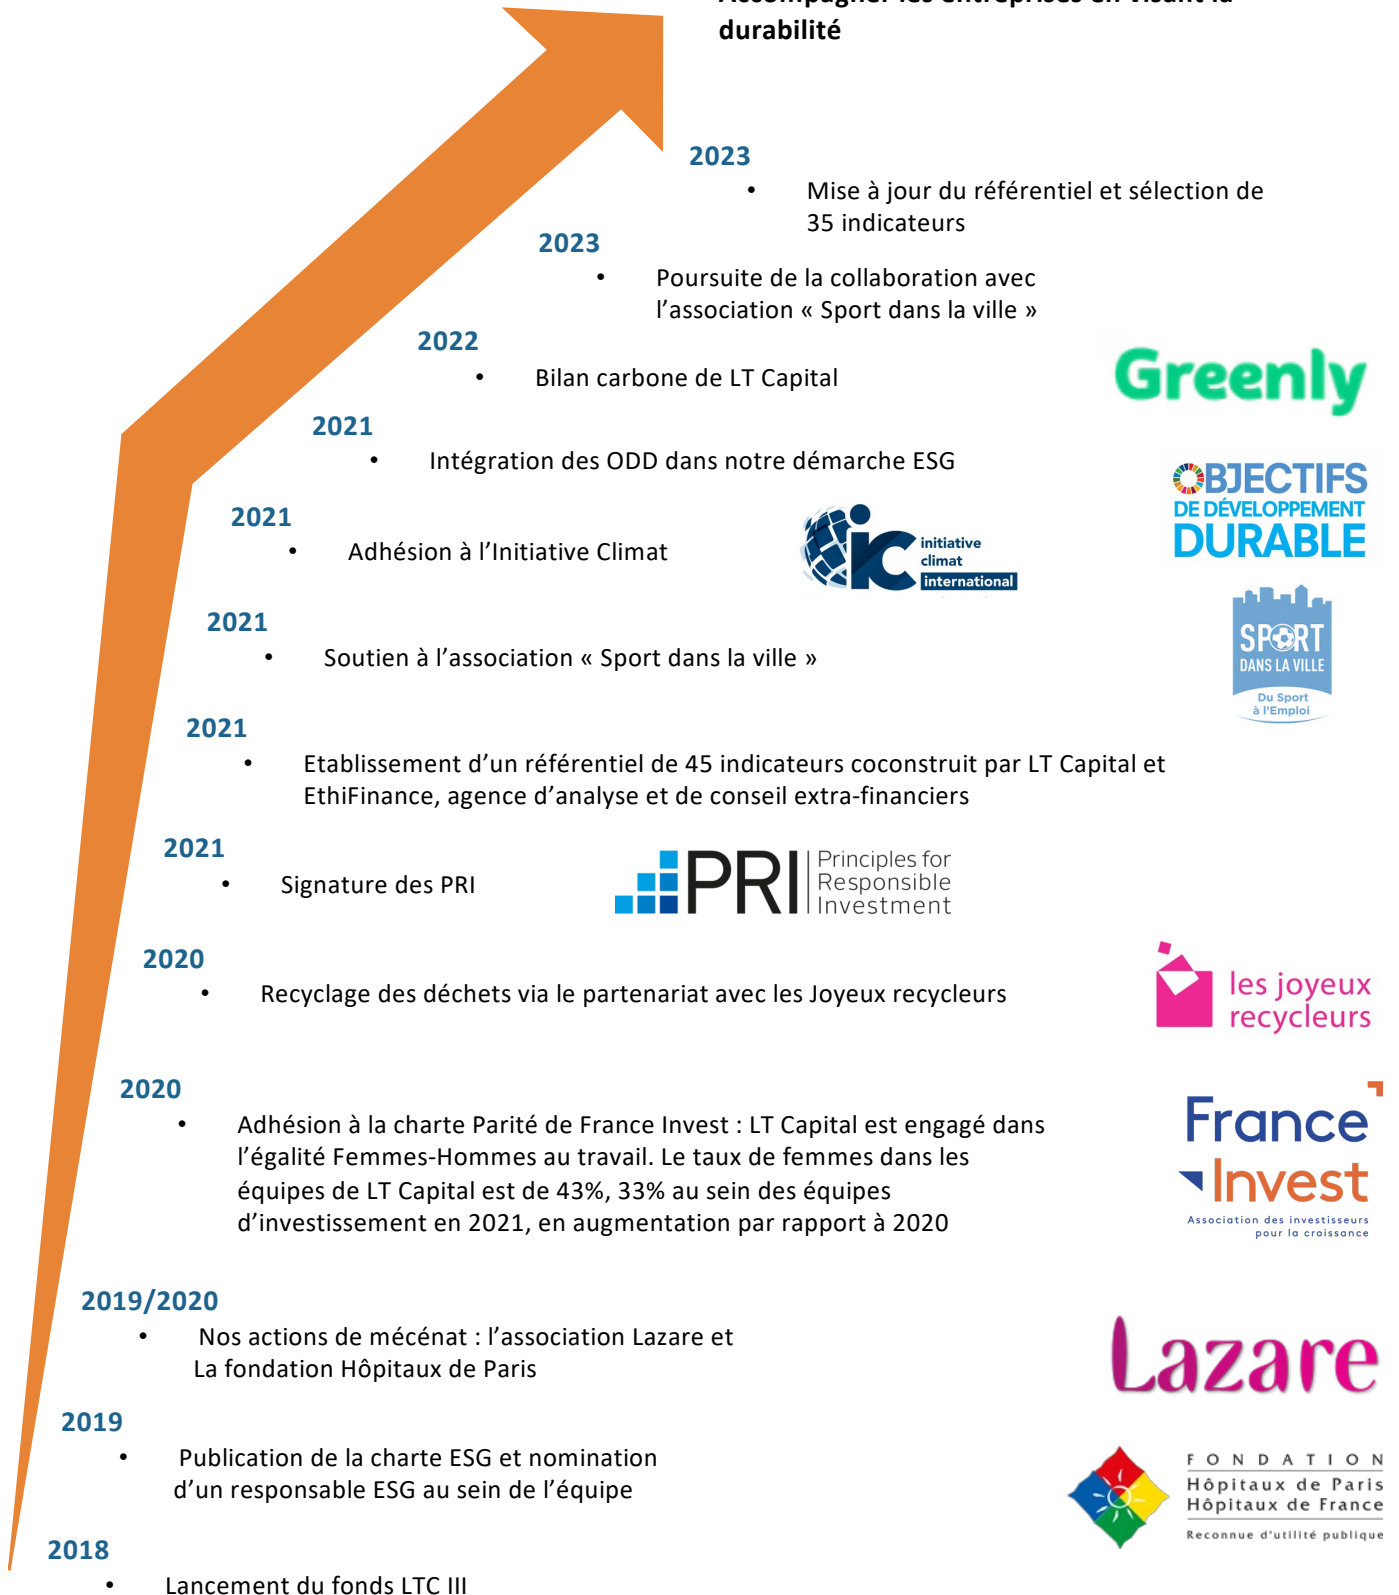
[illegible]
durabilité

2023
• Mise à jour du référentiel et sélection de 35 indicateurs

2023
• Poursuite de la collaboration avec l'association « Sport dans la ville »

2022
• Bilan carbone de LT Capital

Greenly

2021
• Intégration des ODD dans notre démarche ESG

OBJECTIFS DE DÉVELOPPEMENT DURABLE

2021
• Adhésion à l'Initiative Climat

ic initiative climat international

2021
• Soutien à l'association « Sport dans la ville »

SPORT DANS LA VILLE Du Sport à l'Emploi

2021
• Etablissement d'un référentiel de 45 indicateurs coconstruit par LT Capital et EthiFinance, agence d'analyse et de conseil extra-financiers

2021
• Signature des PRI

PRI Principles for Responsible Investment

2020
• Recyclage des déchets via le partenariat avec les Joyeux recycleurs

les joyeux recycleurs

2020
• Adhésion à la charte Parité de France Invest : LT Capital est engagé dans l'égalité Femmes-Hommes au travail. Le taux de femmes dans les équipes de LT Capital est de 43%, 33% au sein des équipes d'investissement en 2021, en augmentation par rapport à 2020

France Invest
Association des investisseurs pour la croissance

2019/2020
• Nos actions de mécénat : l'association Lazare et La fondation Hôpitaux de Paris

Lazare

2019
• Publication de la charte ESG et nomination d'un responsable ESG au sein de l'équipe

FONDATION
Hôpitaux de Paris
Hôpitaux de France
Reconnue d'utilité publique

2018
• Lancement du fonds LTC III